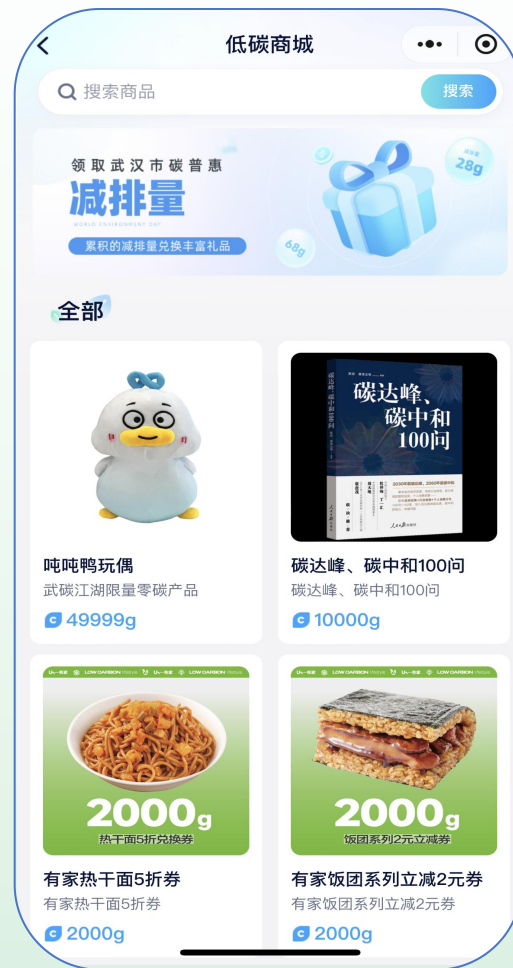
低碳商城

搜索商品

搜索

领取武汉市碳普惠

减排量

WORLD ENVIRONMENT DAY

累积的减排量兑换丰富礼品

28g

68g

全部

吨吨鸭玩偶

武碳江湖限量零碳产品

49999g

碳达峰、碳中和100问

碳达峰、碳中和100问

碳达峰、碳中和100问

10000g

LOW CARBON

2000g

热干面5折兑换券

有家热干面5折券

有家热干面5折券

2000g

LOW CARBON

2000g

饭团系列2元立减券

有家饭团系列立减2元券

有家饭团系列立减2元券

2000g